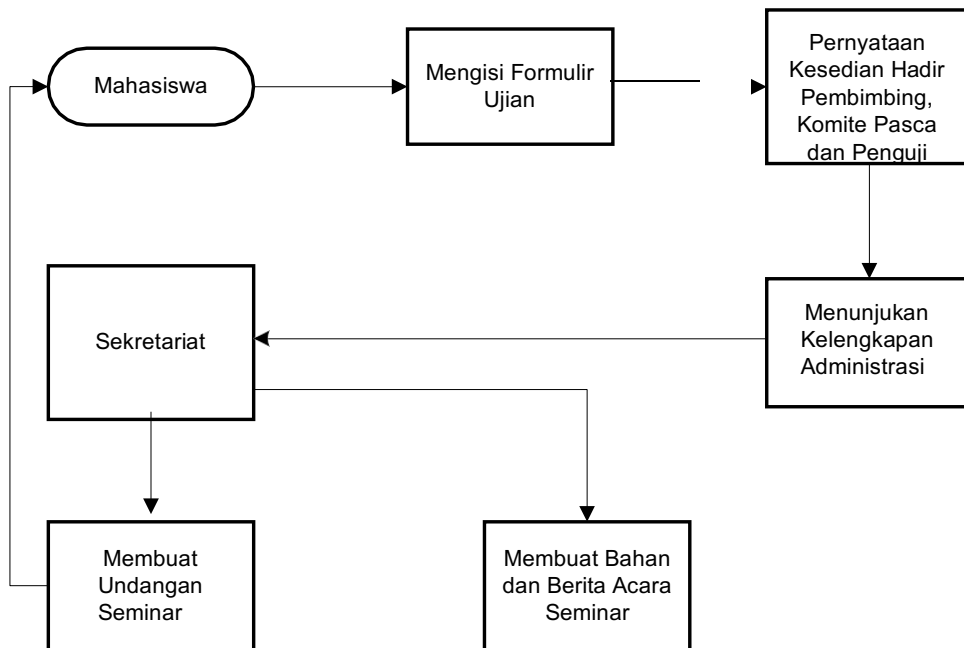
Mahasiswa

Mengisi Formulir Ujian

Pernyataan Kesedian Hadir Pembimbing, Komite Pasca dan Penguji

Menunjukan Kelengkapan Administrasi

Sekretariat

Membuat Undangan Seminar

Membuat Bahan dan Berita Acara Seminar